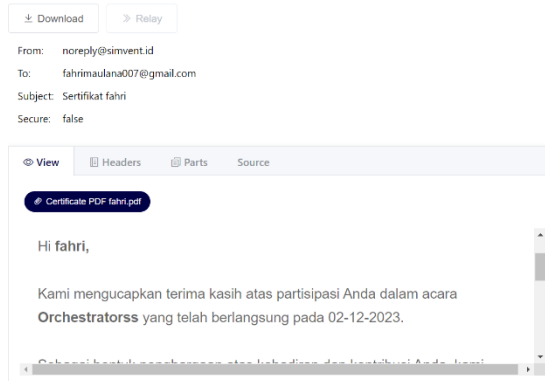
Download
Relay

From: noreply@simvent.id
To: fahrimaulana007@gmail.com
Subject: Sertifikat fahri
Secure: false

View
Headers
Parts
Source

Certificate PDF fahri.pdf

Hi fahri,

Kami mengucapkan terima kasih atas partisipasi Anda dalam acara Orchestratorss yang telah berlangsung pada 02-12-2023.

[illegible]